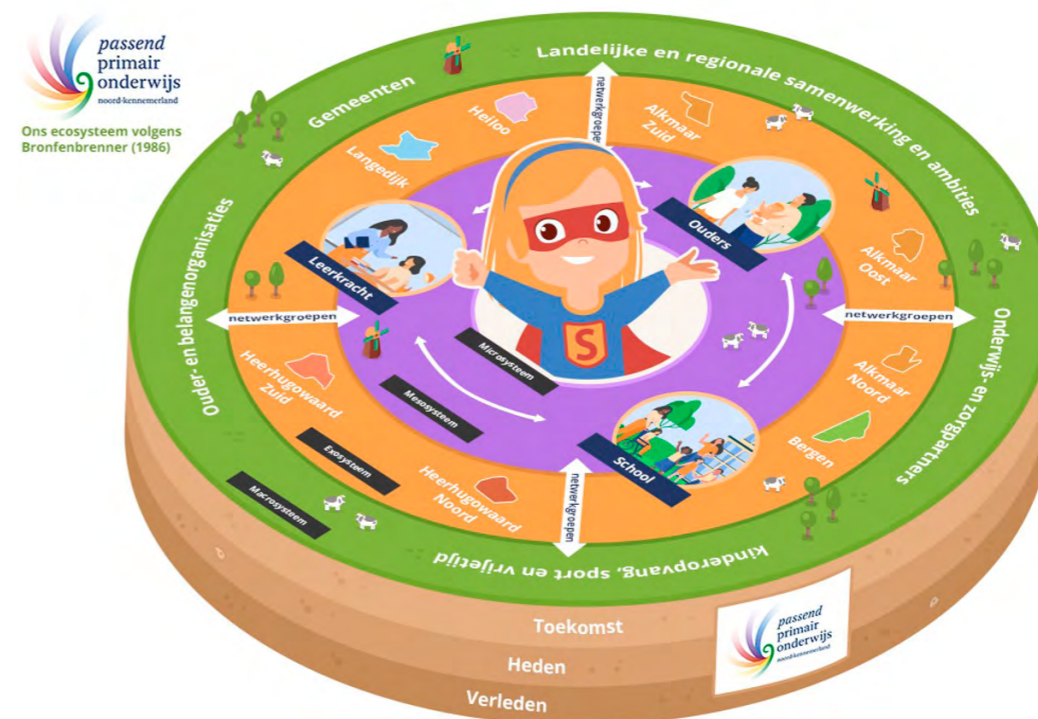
passend
primair
onderwijs
noord-kennemerland

Ons ecosysteem volgens Bronfenbrenner (1986)

Landelijke en regionale samenwerking en ambities

Gemeenten

Heiloo

Alkmaar Zuid

Langedijk

netwerkgroepen

Ouders

Leerkracht

Alkmaar Oost

netwerkgroepen

netwerkgroepen

Onderwijs- en zorgpartners

Ouder- en belangenorganisaties

Microsysteem

S

Heerhugowaard Zuid

Mesosysteem

Alkmaar Noord

Exosysteem

Bergen

School

Heerhugowaard Noord

Macrosysteem

netwerkgroepen

Kinderopvang, sport en vrijetijd

Toekomst

Heden

Verleden

passend
primair
onderwijs
noord-kennemerland